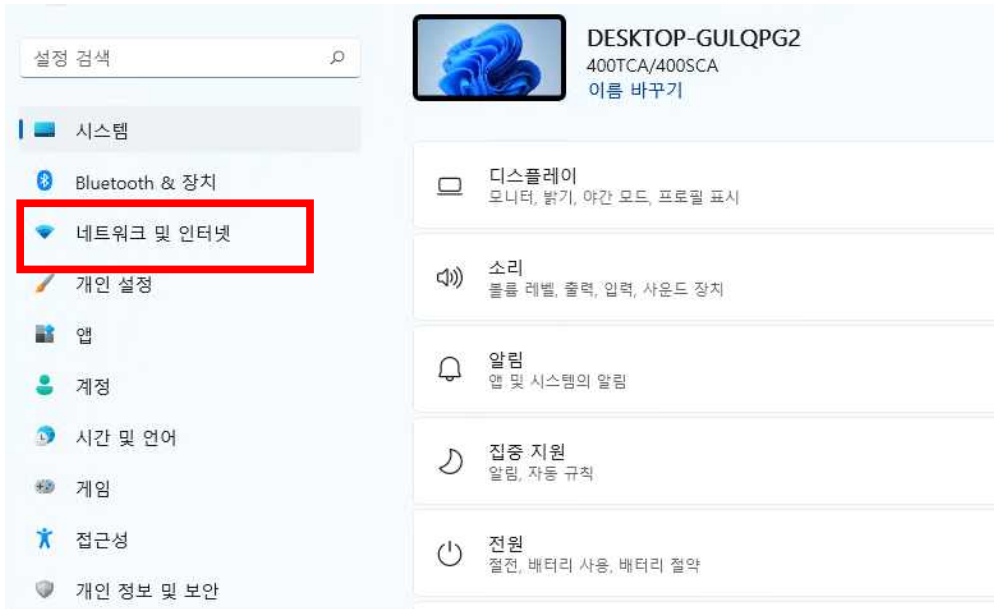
설정 검색

시스템

Bluetooth & 장치

네트워크 및 인터넷

개인 설정

앱

계정

시간 및 언어

게임

접근성

개인 정보 및 보안

DESKTOP-GULQPG2
400TCA/400SCA
이름 바꾸기

디스플레이
모니터, 밝기, 야간 모드, 프로필 표시

소리
볼륨 레벨, 출력, 입력, 사운드 장치

알림
앱 및 시스템의 알림

집중 지원
알림, 자동 규칙

전원
절전, 배터리 사용, 배터리 절약